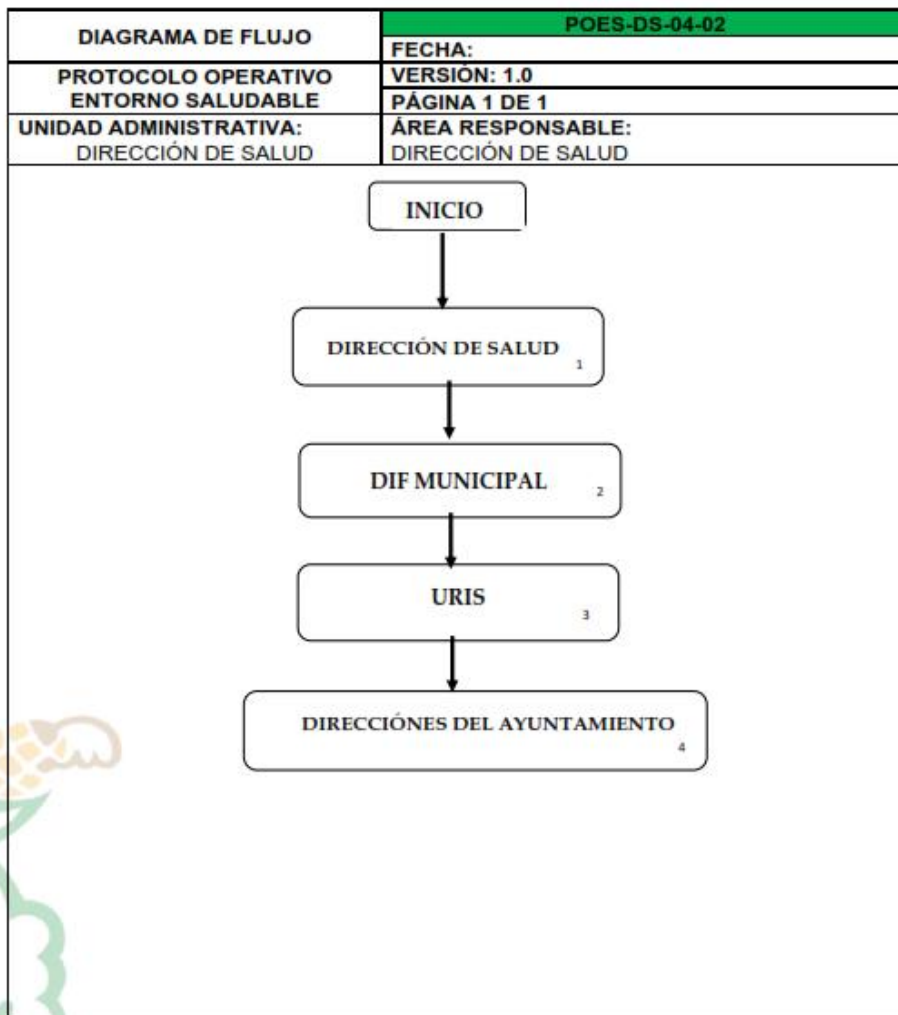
| DIAGRAMA DE FLUJO | POES-DS-04-02 |
|---|---|
| | FECHA: |
| PROTOCOLO OPERATIVO ENTORNO SALUDABLE | VERSIÓN: 1.0 |
| | PÁGINA 1 DE 1 |
| UNIDAD ADMINISTRATIVA: DIRECCIÓN DE SALUD | ÁREA RESPONSABLE: DIRECCIÓN DE SALUD |

INICIO

DIRECCIÓN DE SALUD 1

DIF MUNICIPAL 2

URIS 3

DIRECCIÓNES DEL AYUNTAMIENTO 4